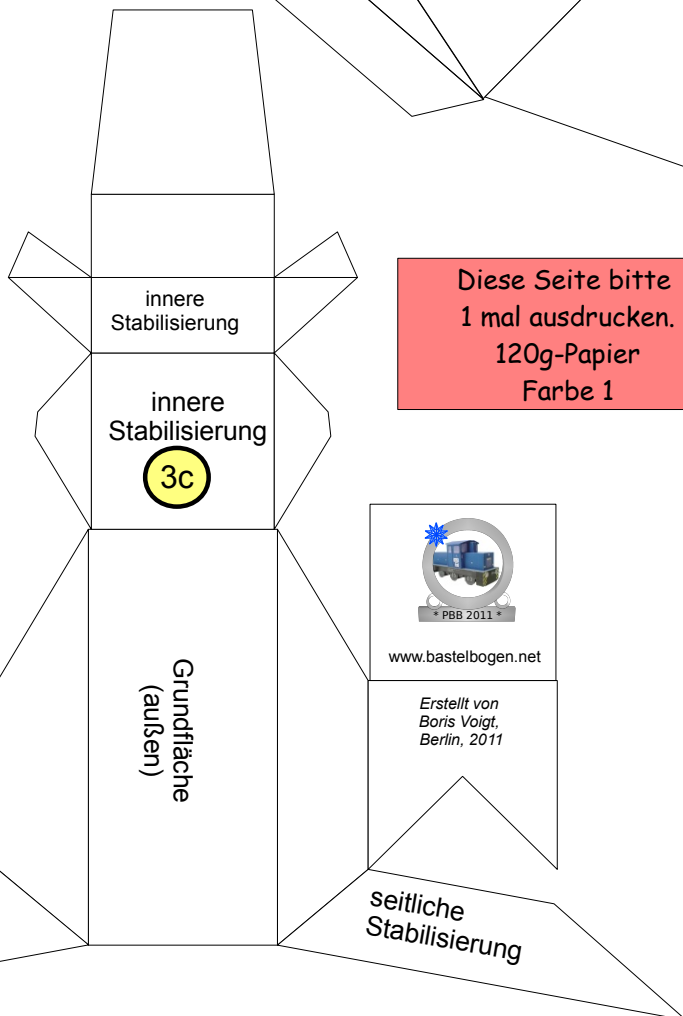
Diese Seite bitte
1 mal ausdrucken.
120g-Papier
Farbe 1

innere
Stabilisierung

innere
Stabilisierung

3c

* PBB 2011 *

www.bastelbogen.net

Erstellt von
Boris Voigt,
Berlin, 2011

Grundfläche
(außen)

seitliche
Stabilisierung